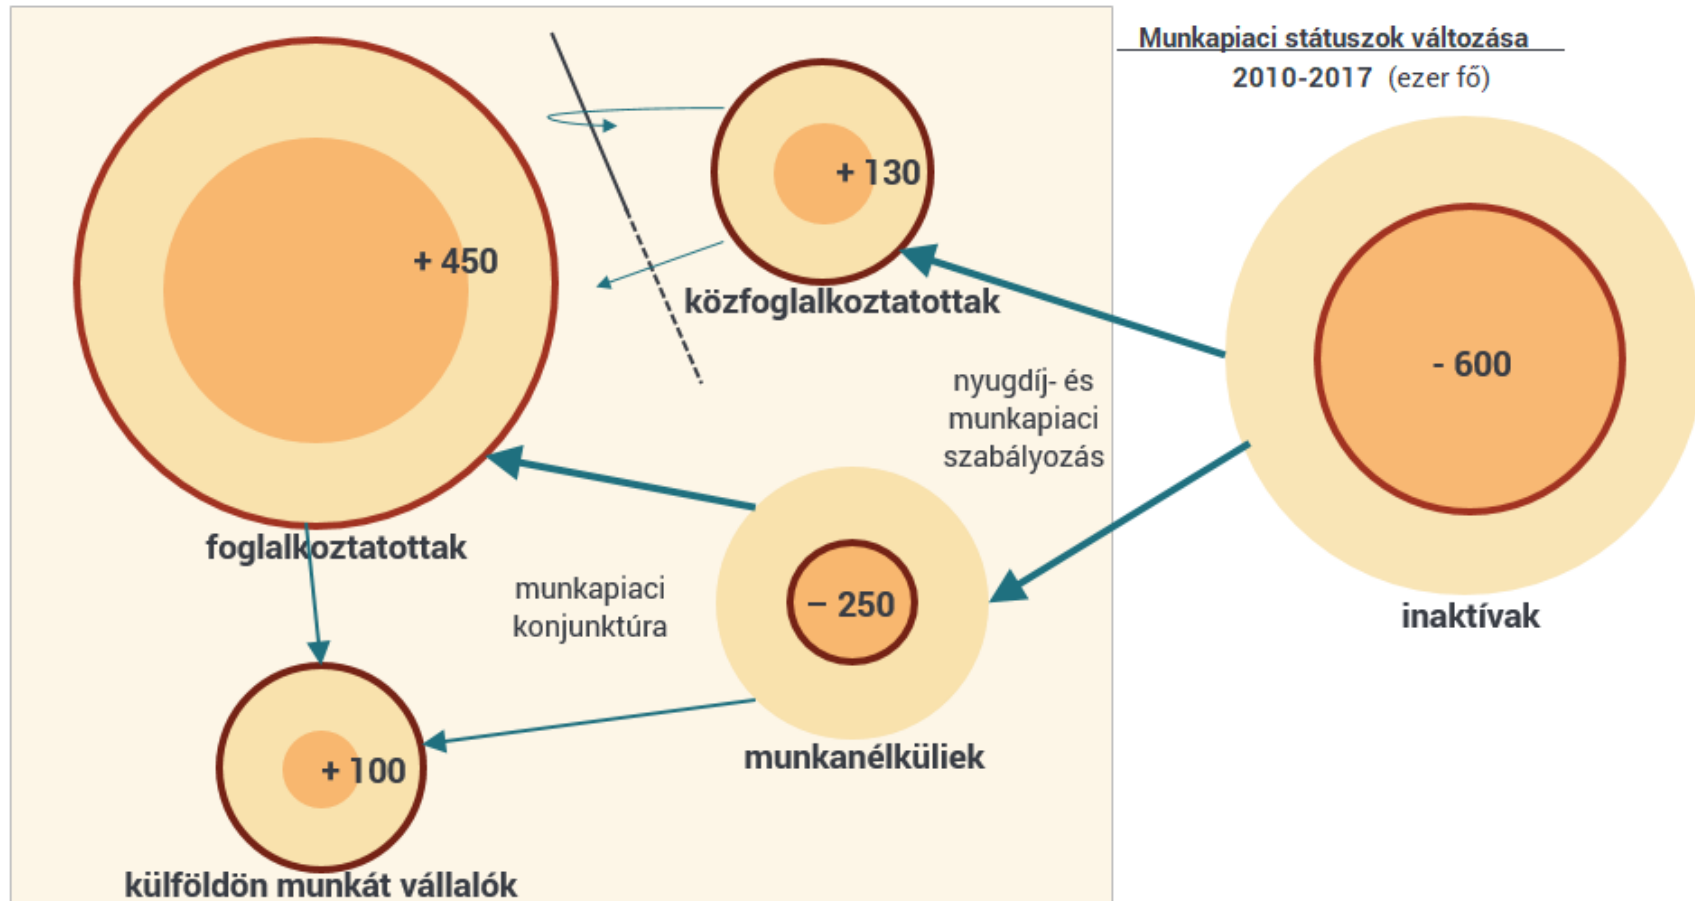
Munkapiaci státuszok változása
2010-2017 (ezer fő)

+ 450

+ 130

közfoglalkoztatottak

- 600

nyugdíj- és munkapiaci szabályozás

foglalkoztatottak

munkapiaci konjunktúra

− 250

inaktívak

+ 100

munkanélküliek

külföldön munkát vállalók